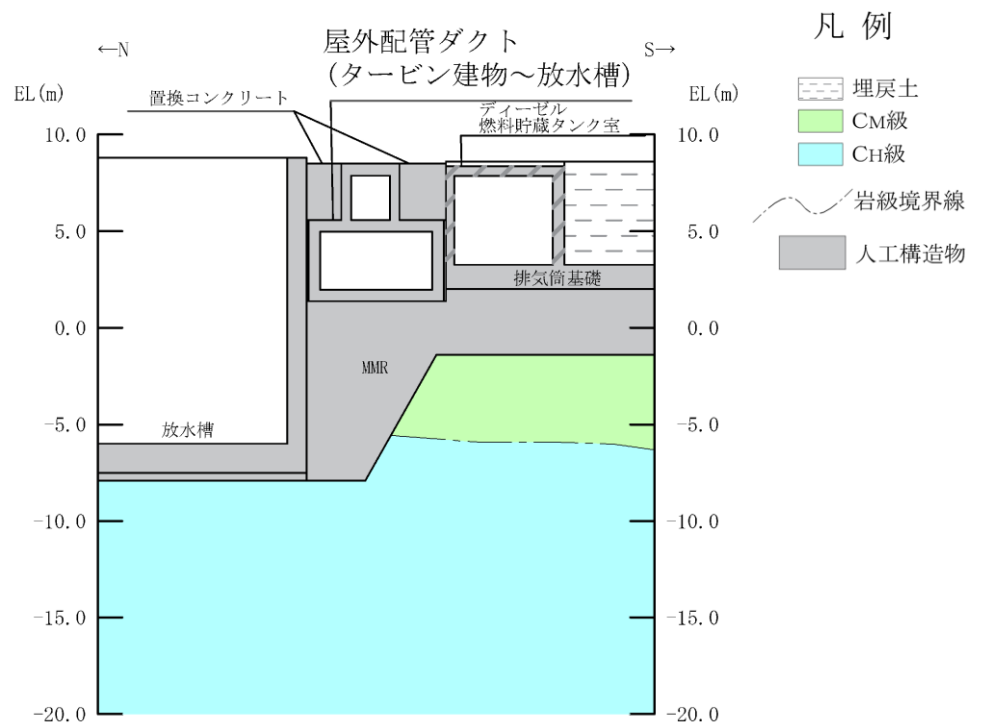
←N

屋外配管ダクト
(タービン建物～放水槽)

S→

凡 例

EL(m)

置換コンクリート

ディーゼル
燃料貯蔵タンク室

EL(m)

埋戻土
CM級
CH級
岩級境界線
人工構造物

10.0
5.0
0.0
-5.0
-10.0
-15.0
-20.0

排気筒基礎

MMR

放水槽

10.0
5.0
0.0
-5.0
-10.0
-15.0
-20.0